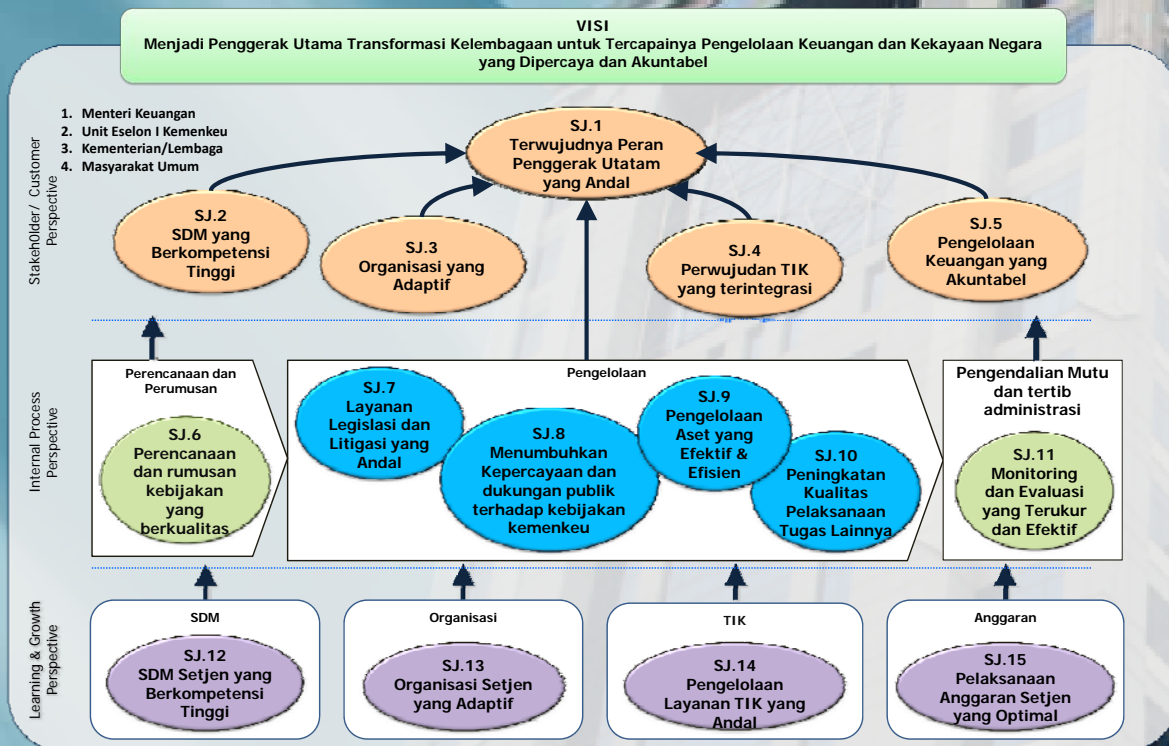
VISI
Menjadi Penggerak Utama Transformasi Kelembagaan untuk Tercapainya Pengelolaan Keuangan dan Kekayaan Negara yang Dipercaya dan Akuntabel

1. Menteri Keuangan
2. Unit Eselon I Kemenkeu
3. Kementerian/Lembaga
4. Masyarakat Umum

Stakeholder/ Customer Perspective

SJ.1
Terwujudnya Peran Penggerak Utatam yang Andal

SJ.2
SDM yang Berkompetensi Tinggi

SJ.3
Organisasi yang Adaptif

SJ.4
Perwujudan TIK yang terintegrasi

SJ.5
Pengelolaan Keuangan yang Akuntabel

Internal Process Perspective

Perencanaan dan Perumusan

SJ.6
Perencanaan dan rumusan kebijakan yang berkualitas

Pengelolaan

SJ.7
Layanan Legislasi dan Litigasi yang Andal

SJ.8
Menumbuhkan Kepercayaan dan dukungan publik terhadap kebijakan kemenkeu

SJ.9
Pengelolaan Aset yang Efektif & Efisien

SJ.10
Peningkatan Kualitas Pelaksanaan Tugas Lainnya

Pengendalian Mutu dan tertib administrasi

SJ.11
Monitoring dan Evaluasi yang Terukur dan Efektif

Learning & Growth Perspective

SDM

SJ.12
SDM Setjen yang Berkompetensi Tinggi

Organisasi

SJ.13
Organisasi Setjen yang Adaptif

TIK

SJ.14
Pengelolaan Layanan TIK yang Andal

Anggaran

SJ.15
Pelaksanaan Anggaran Setjen yang Optimal